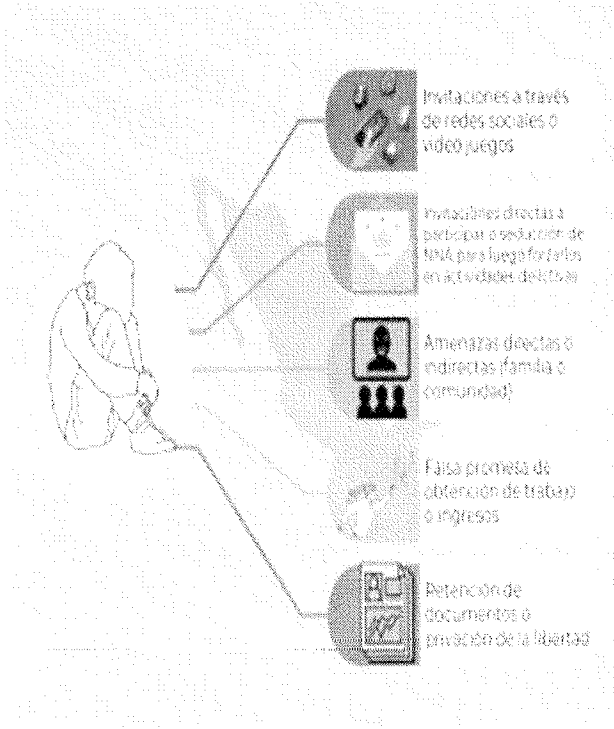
Invitaciones a través de redes sociales o video juegos

Invitaciones directas a participar o seducción de NNA para luego forzarlos en actividades delictivas

Amenazas directas o indirectas (familia o comunidad)

Falsa promesa de obtención de trabajo o ingresos

Retención de documentos o privación de la libertad